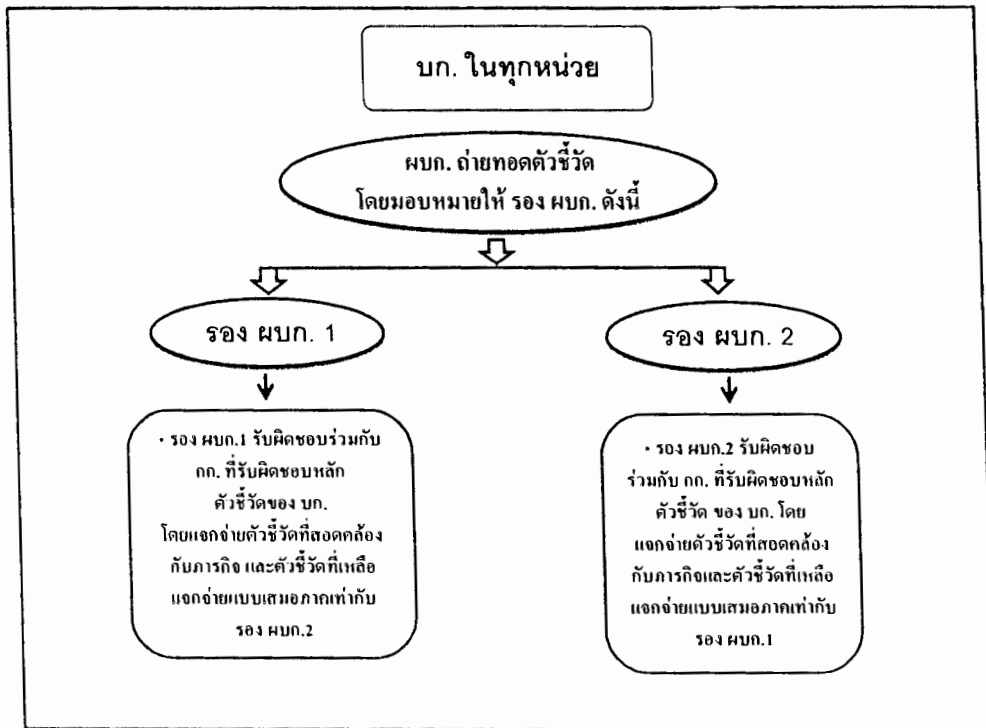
บก. ในทุกหน่วย

ผบก. ถ่ายทอดตัวชี้วัด โดยมอบหมายให้ รอง ผบก. ดังนี้

รอง ผบก. 1

รอง ผบก. 2

• รอง ผบก.1 รับผิดชอบร่วมกับ กก. ที่รับผิดชอบหลัก ตัวชี้วัดของ บก. โดยแจกจ่ายตัวชี้วัดที่สอดคล้องกับภารกิจ และตัวชี้วัดที่เหลือ แจกจ่ายแบบเสมอภาคเท่ากับ รอง ผบก.2

• รอง ผบก.2 รับผิดชอบ ร่วมกับ กก. ที่รับผิดชอบหลัก ตัวชี้วัด ของ บก. โดย แจกจ่ายตัวชี้วัดที่สอดคล้อง กับภารกิจและตัวชี้วัดที่เหลือ แจกจ่ายแบบเสมอภาคเท่ากับ รอง ผบก.1